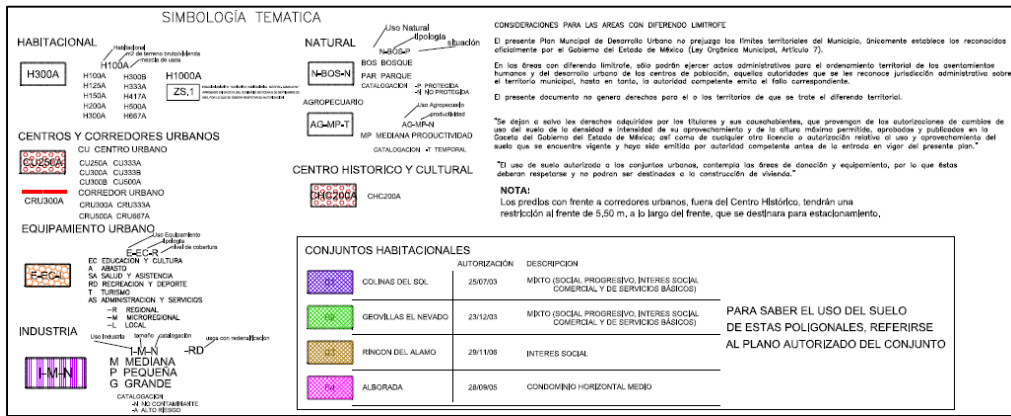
SIMBOLOGÍA TEMATICA

HABITACIONAL
Habitacional
m2 de terreno bruto/vivienda
mezcla de usos
H100A
H300A
H100A H300B
H125A H333A
H150A H417A
H200A H500A
H300A H667A
H1000A
ZS,1
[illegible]

CENTROS Y CORREDORES URBANOS
CU250A
CU CENTRO URBANO
CU250A CU333A
CU300A CU333B
CU300B CU500A
CORREDOR URBANO
CRU300A
CRU300A CRU333A
CRU500A CRU667A

EQUIPAMIENTO URBANO
Uso Equipamiento
tipología
nivel de cobertura
E-EC-R
E-EC-R
EC EDUCACION Y CULTURA
A ABASTO
SA SALUD Y ASISTENCIA
RD RECREACION Y DEPORTE
T TURISMO
AS ADMINISTRACION Y SERVICIOS
-R REGIONAL
-M MICROREGIONAL
-L LOCAL

INDUSTRIA
Uso Industria tamaño catalogación usos con redensificación
I-M-N -RD
I-M-N
M MEDIANA
P PEQUEÑA
G GRANDE
CATALOGACION
-N NO CONTAMINANTE
-A ALTO RIESGO

NATURAL
Uso Natural
tipología
situación
N-BOS-P
N-BOS-N
BOS BOSQUE
PAR PARQUE
CATALOGACION -P PROTEGIDA
-N NO PROTEGIDA
AGROPECUARIO
Uso Agropecuario
productividad
AG-MP-N
AG-MP-T
MP MEDIANA PRODUCTIVIDAD
CATALOGACION -T TEMPORAL

CENTRO HISTORICO Y CULTURAL
CHC200A
CHC200A

CONSIDERACIONES PARA LAS AREAS CON DIFERENDO LIMITROFE

El presente Plan Municipal de Desarrollo Urbano no prejuzga los límites territoriales del Municipio, únicamente establece los reconocidos oficialmente por el Gobierno del Estado de México (Ley Orgánica Municipal, Artículo 7).

En las áreas con diferendo limítrofe, sólo podrán ejercer actos administrativos para el ordenamiento territorial de los asentamientos humanos y del desarrollo urbano de los centros de población, aquellas autoridades que se le reconoce jurisdicción administrativa sobre el territorio municipal, hasta en tanto, la autoridad competente emita el fallo correspondiente.

El presente documento no genera derechos para el o los territorios de que se trate el diferendo territorial.

"Se dejan a salvo los derechos adquiridos por los titulares y sus causahabientes, que provengan de las autorizaciones de cambios de uso del suelo de la densidad e intensidad de su aprovechamiento y de la altura máxima permitida, aprobadas y publicadas en la Gaceta del Gobierno del Estado de México; así como de cualquier otra licencia o autorización relativa al uso y aprovechamiento del suelo que se encuentre vigente y haya sido emitida por autoridad competente antes de la entrada en vigor del presente plan."

"El uso de suelo autorizado a los conjuntos urbanos, contempla las áreas de donación y equipamiento, por lo que éstas deberán respetarse y no podrán ser destinadas a la construcción de vivienda."

NOTA:
Los predios con frente a corredores urbanos, fuera del Centro Histórico, tendrán una restricción al frente de 5,50 m, a lo largo del frente, que se destinara para estacionamiento,

CONJUNTOS HABITACIONALES

| | | AUTORIZACION | DESCRIPCION |
|---|---|---|---|
| C1 | COLINAS DEL SOL | 25/07/03 | MIXTO (SOCIAL PROGRESIVO, INTERES SOCIAL COMERCIAL Y DE SERVICIOS BÁSICOS) |
| C2 | GEOVILLAS EL NEVADO | 23/12/03 | MIXTO (SOCIAL PROGRESIVO, INTERES SOCIAL COMERCIAL Y DE SERVICIOS BÁSICOS) |
| C3 | RINCON DEL ALAMO | 29/11/08 | INTERES SOCIAL |
| C4 | ALBORADA | 28/09/05 | CONDOMINIO HORIZONTAL MEDIO |

PARA SABER EL USO DEL SUELO DE ESTAS POLIGONALES, REFERIRSE AL PLANO AUTORIZADO DEL CONJUNTO